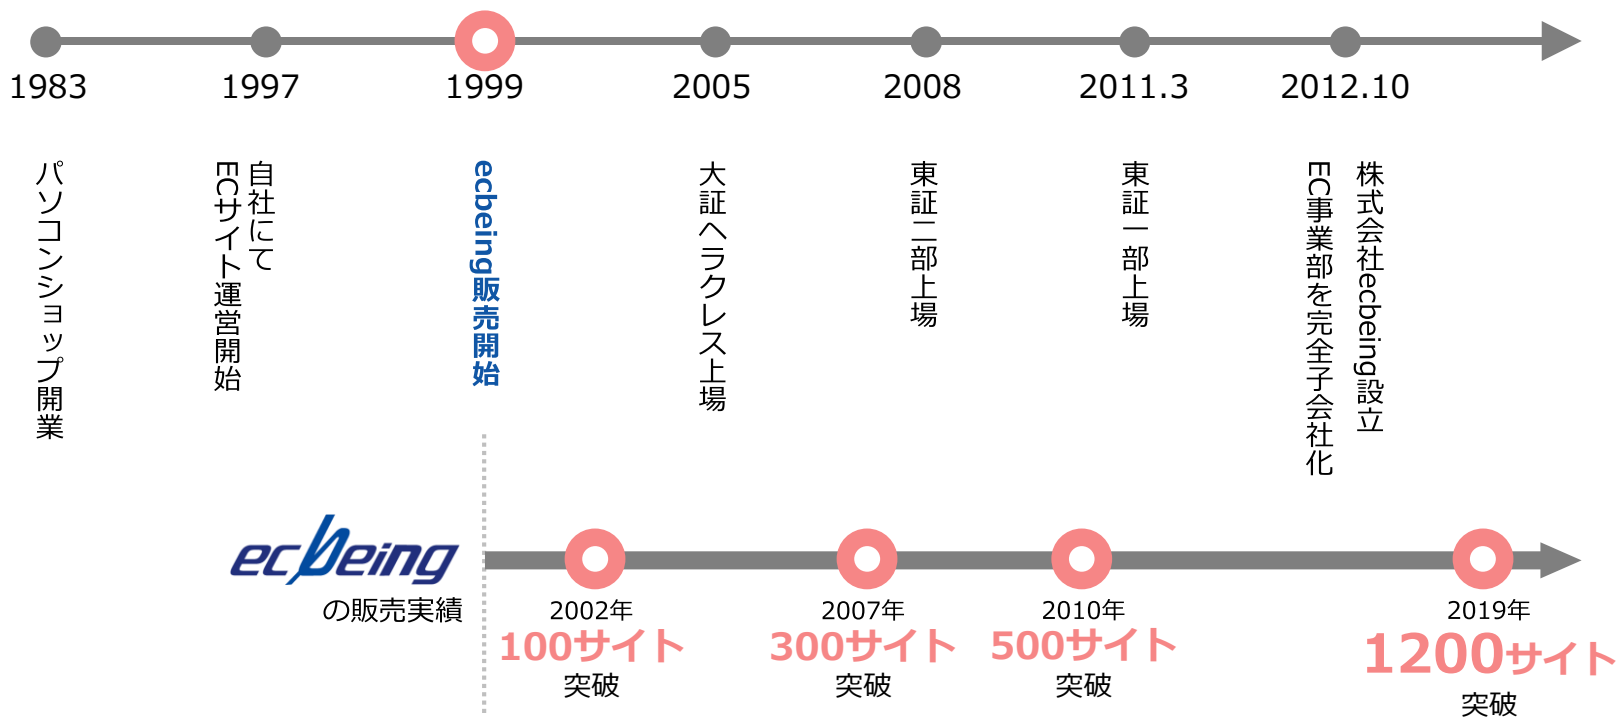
1983
パソコンショップ開業

1997
自社にて
ECサイト運営開始

1999
ecbeing販売開始

2005
大証ヘラクレス上場

2008
東証二部上場

2011.3
東証一部上場

2012.10
株式会社ecbeing設立
EC事業部を完全子会社化

ecbeing
の販売実績

2002年
100サイト
突破

2007年
300サイト
突破

2010年
500サイト
突破

2019年
1200サイト
突破